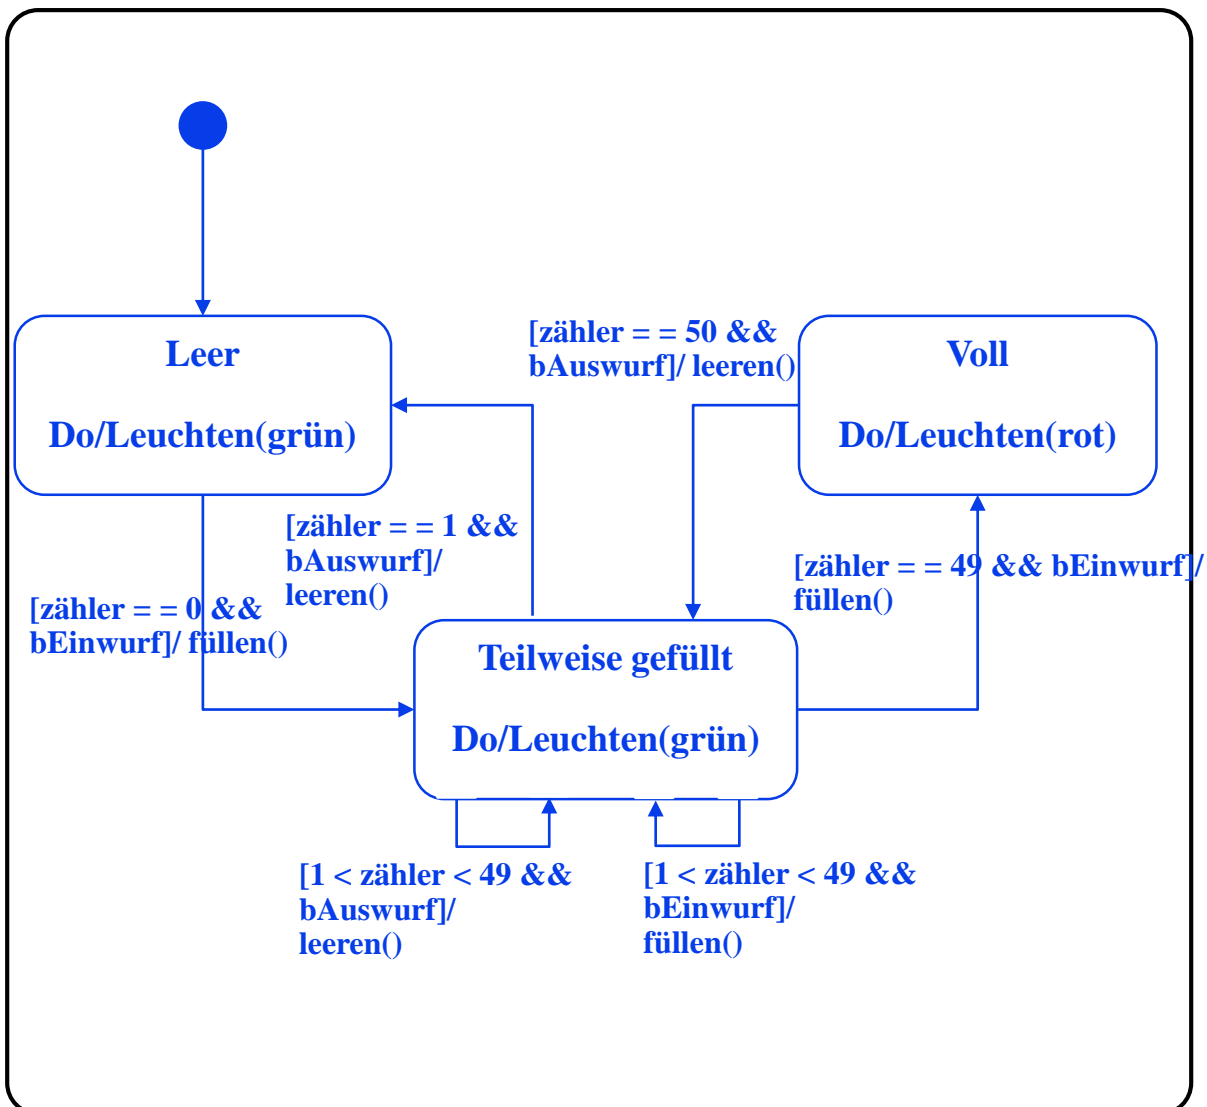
Leer

Do/Leuchten(grün)

[zähler = = 50 && bAuswurf]/ leeren()

Voll

Do/Leuchten(rot)

[zähler = = 1 && bAuswurf]/ leeren()

[zähler = = 0 && bEinwurf]/ füllen()

[zähler = = 49 && bEinwurf]/ füllen()

Teilweise gefüllt

Do/Leuchten(grün)

[1 < zähler < 49 && bAuswurf]/ leeren()

[1 < zähler < 49 && bEinwurf]/ füllen()